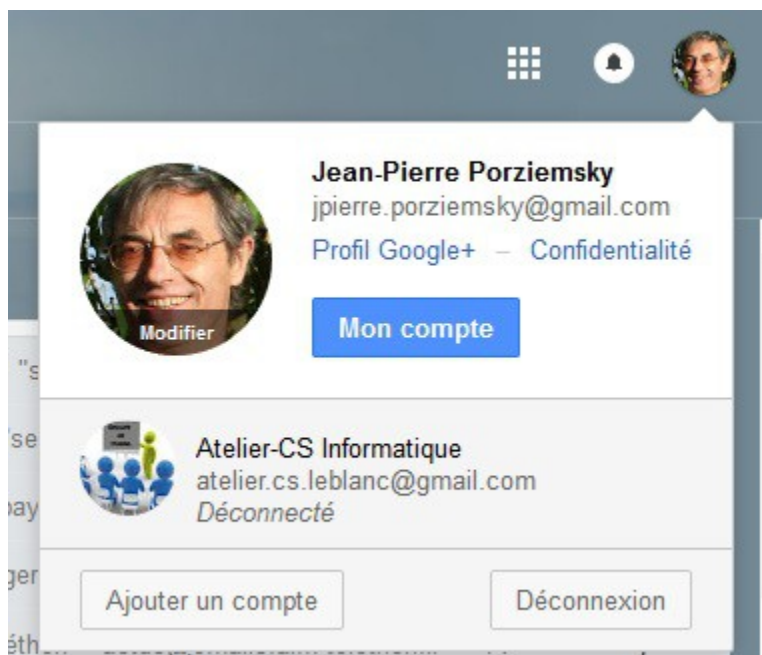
Jean-Pierre Porziemsky
jpierre.porziemsky@gmail.com
Profil Google+ – Confidentialité

Modifier

Mon compte

Atelier-CS Informatique
atelier.cs.leblanc@gmail.com
Déconnecté

Ajouter un compte

Déconnexion